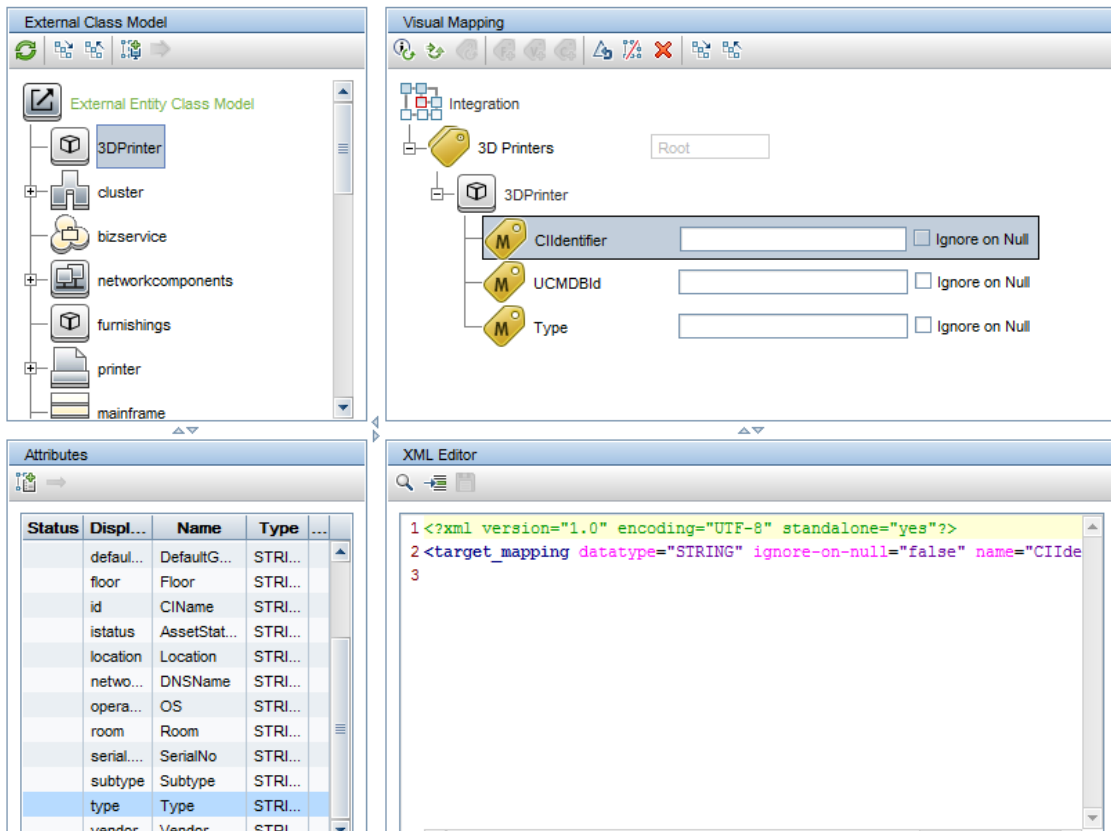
External Class Model

External Entity Class Model

3DPrinter

cluster

bizservice

networkcomponents

furnishings

printer

mainframe

Visual Mapping

Integration

3D Printers

Root

3DPrinter

CIIdentifier

Ignore on Null

UCMDBId

Ignore on Null

Type

Ignore on Null

Attributes

| Status | Displ... | Name | Type | ... |
|---|---|---|---|---|
| | defaul... | DefaultG... | STRI... | |
| | floor | Floor | STRI... | |
| | id | CIName | STRI... | |
| | istatus | AssetStat... | STRI... | |
| | location | Location | STRI... | |
| | netwo... | DNSName | STRI... | |
| | opera... | OS | STRI... | |
| | room | Room | STRI... | |
| | serial.... | SerialNo | STRI... | |
| | subtype | Subtype | STRI... | |
| | type | Type | STRI... | |
| | vendor | Vendor | STRI... | |

XML Editor

1 <?xml version="1.0" encoding="UTF-8" standalone="yes"?>
2 <target_mapping datatype="STRING" ignore-on-null="false" name="CIIde
3